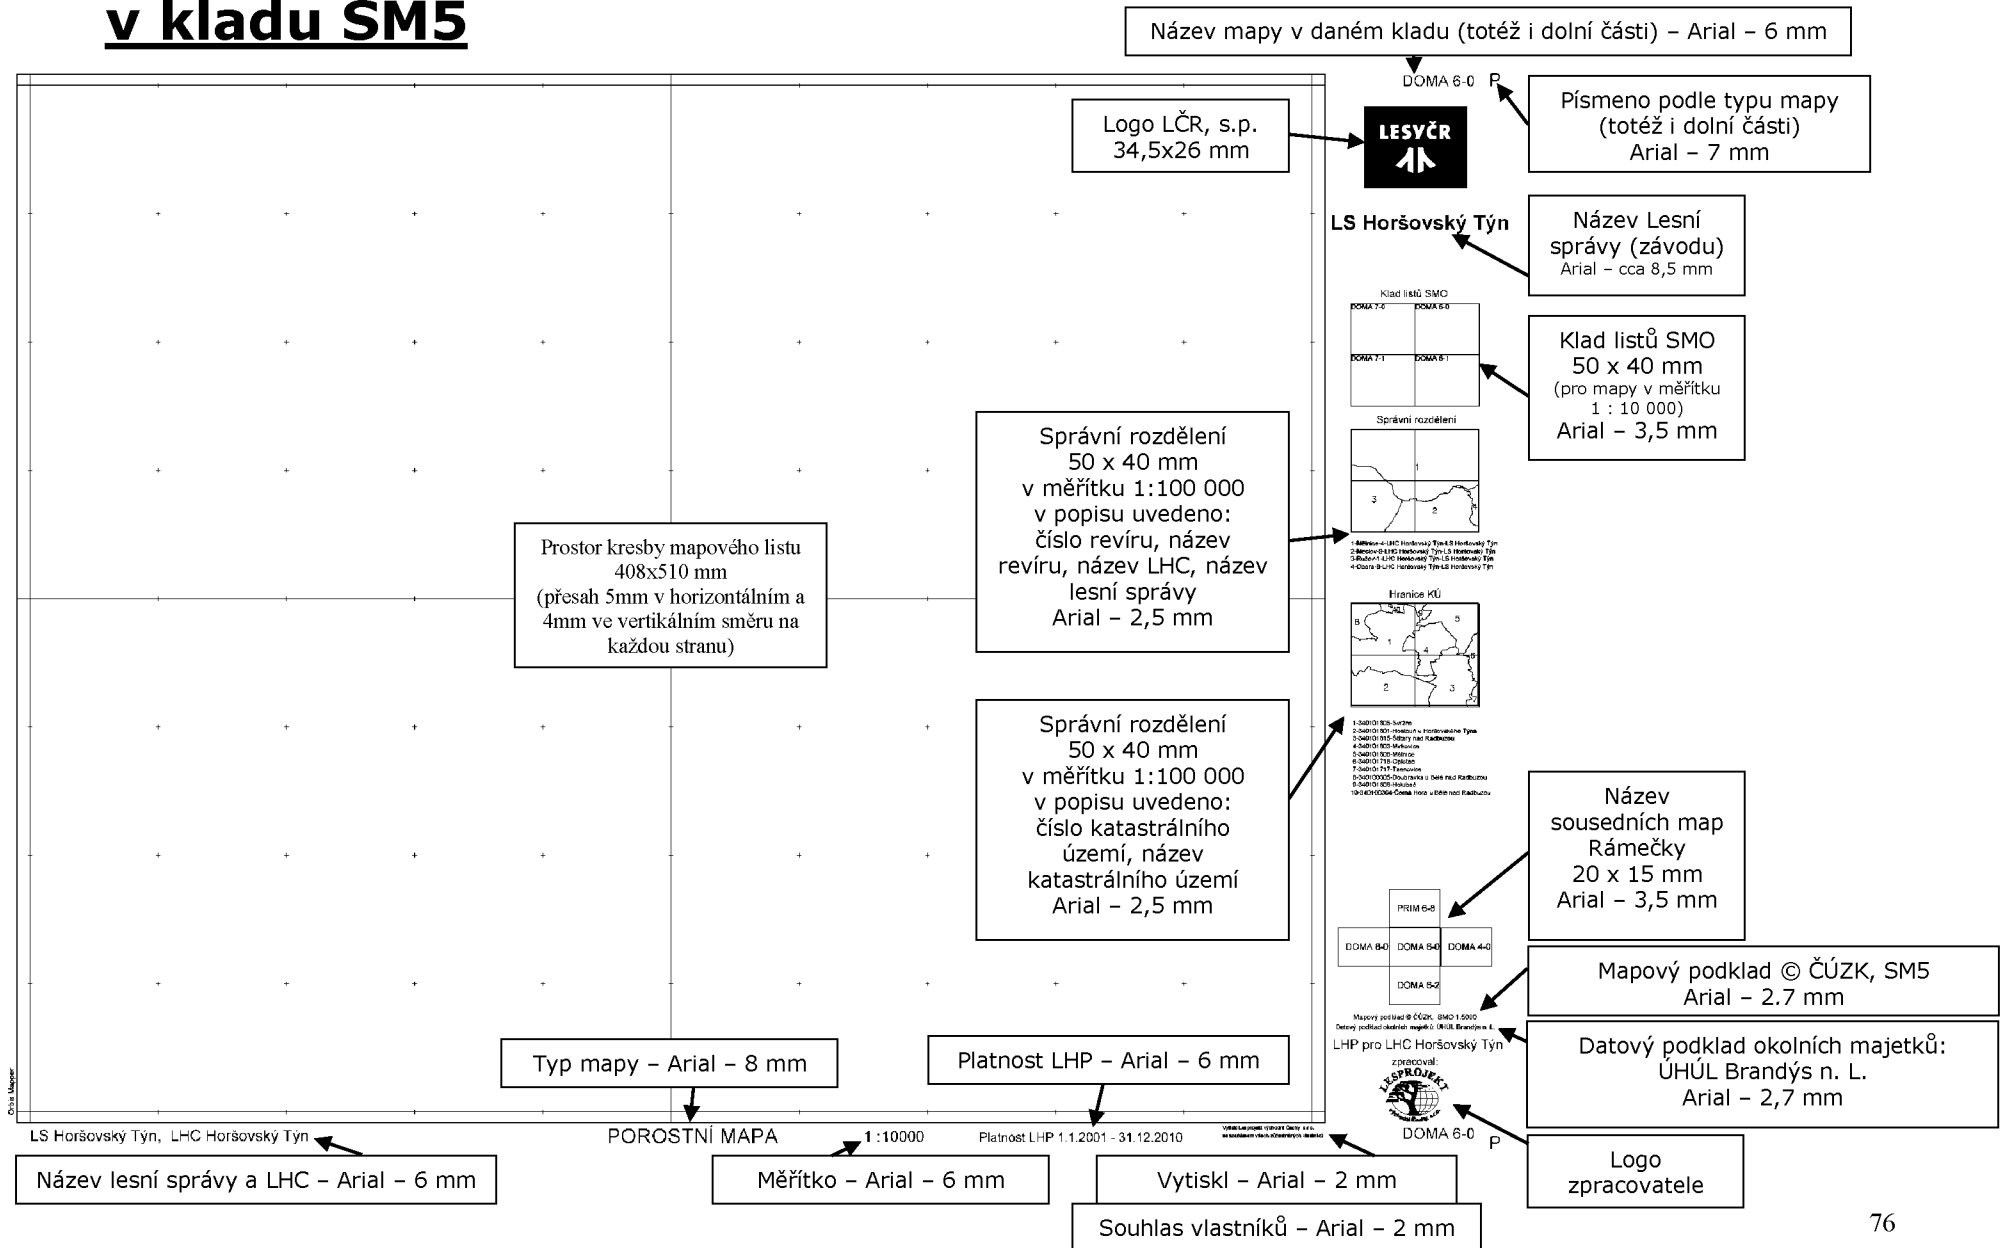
v kladu SM5

Název mapy v daném kladu (totéž i dolní části) – Arial – 6 mm

DOMA 6-0 P

Logo LČR, s.p. 34,5x26 mm

LESYČR

Písmeno podle typu mapy (totéž i dolní části) Arial – 7 mm

LS Horšovský Týn

Název Lesní správy (závodu) Arial – cca 8,5 mm

Klad listů SMO

DOMA 7-0 DOMA 6-0 DOMA 7-1 DOMA 6-1

Klad listů SMO 50 x 40 mm (pro mapy v měřítku 1 : 10 000) Arial – 3,5 mm

Správní rozdělení

Správní rozdělení 50 x 40 mm v měřítku 1:100 000 v popisu uvedeno: číslo revíru, název revíru, název LHC, název lesní správy Arial – 2,5 mm

Prostor kresby mapového listu 408x510 mm (přesah 5mm v horizontálním a 4mm ve vertikálním směru na každou stranu)

Hranice KÚ

Správní rozdělení 50 x 40 mm v měřítku 1:100 000 v popisu uvedeno: číslo katastrálního území, název katastrálního území Arial – 2,5 mm

Název sousedních map Rámečky 20 x 15 mm Arial – 3,5 mm

PRIM 6-8
DOMA 8-0 DOMA 6-0 DOMA 4-0
DOMA 6-2

Mapový podklad © ČÚZK, SM5 Arial – 2.7 mm

Mapový podklad © ČÚZK, SMO 1:5000
Datový podklad okolních majetků: ÚHÚL Brandýs n. L.

LHP pro LHC Horšovský Týn
zpracoval:

Datový podklad okolních majetků: ÚHÚL Brandýs n. L. Arial – 2,7 mm

Typ mapy – Arial – 8 mm

Platnost LHP – Arial – 6 mm

LESPROJEKT

DOMA 6-0 P

Logo zpracovatele

LS Horšovský Týn, LHC Horšovský Týn

POROSTNÍ MAPA

1 :10000

Platnost LHP 1.1.2001 - 31.12.2010

Název lesní správy a LHC – Arial – 6 mm

Měřítko – Arial – 6 mm

Vytiskl – Arial – 2 mm

Souhlas vlastníků – Arial – 2 mm

76